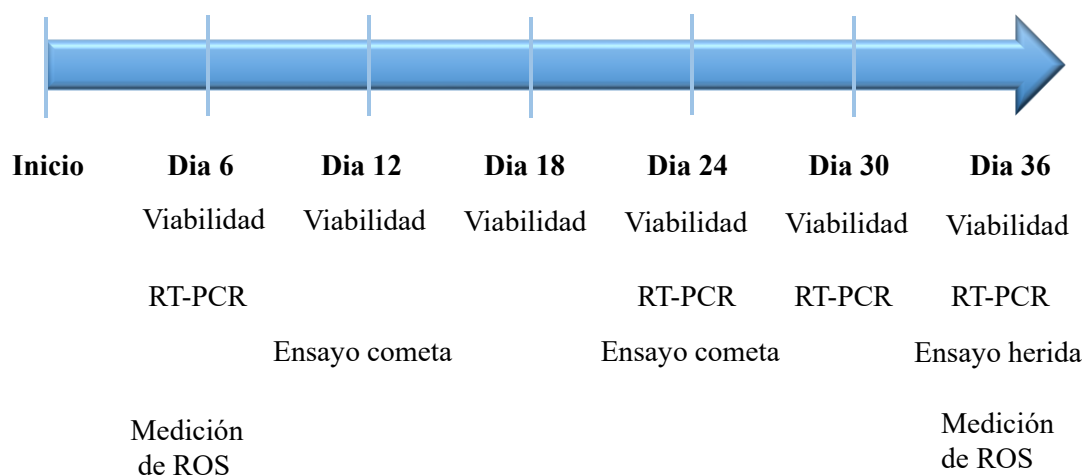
Inicio

Dia 6

Viabilidad

RT-PCR

Medición de ROS

Dia 12

Viabilidad

Ensayo cometa

Dia 18

Viabilidad

Dia 24

Viabilidad

RT-PCR

Ensayo cometa

Dia 30

Viabilidad

RT-PCR

Dia 36

Viabilidad

RT-PCR

Ensayo herida

Medición de ROS